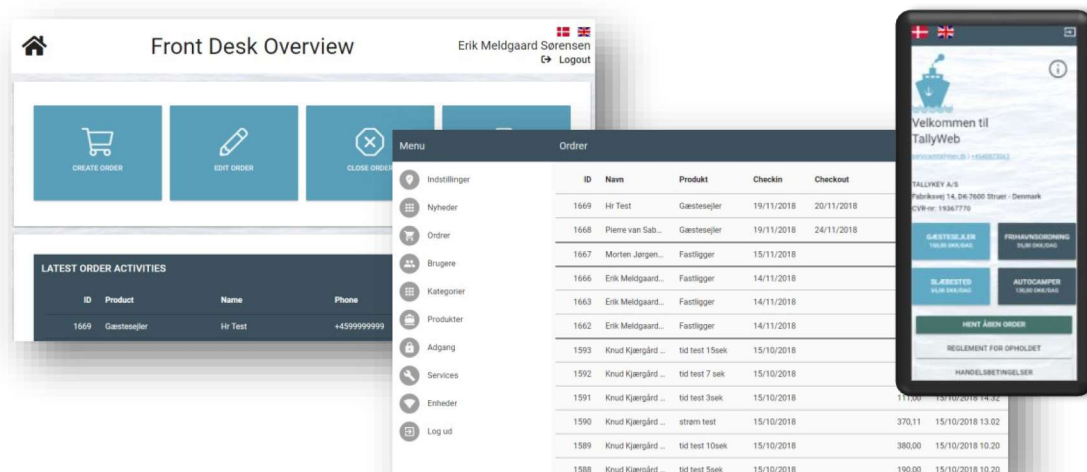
Front Desk Overview

Erik Meldgaard Sørensen
Logout

CREATE ORDER
EDIT ORDER
CLOSE ORDER

LATEST ORDER ACTIVITIES

| ID | Product | Name | Phone |
|---|---|---|---|
| 1669 | Gæstesejler | Hr Test | +4599999999 |

Menu
Indstillinger
Nyheder
Ordrer
Brugere
Kategorier
Produkter
Adgang
Services
Enheder
Log ud

Ordrer

| ID | Navn | Produkt | Checkin | Checkout | | |
|---|---|---|---|---|---|---|
| 1669 | Hr Test | Gæstesejler | 19/11/2018 | 20/11/2018 | | |
| 1668 | Pierre van Sab... | Gæstesejler | 19/11/2018 | 24/11/2018 | | |
| 1667 | Morten Jørgen... | Fastligger | 15/11/2018 | | | |
| 1666 | Erik Meldgaard... | Fastligger | 14/11/2018 | | | |
| 1663 | Erik Meldgaard... | Fastligger | 14/11/2018 | | | |
| 1662 | Erik Meldgaard... | Fastligger | 14/11/2018 | | | |
| 1593 | Knud Kjærgård ... | tid test 15sek | 15/10/2018 | | | |
| 1592 | Knud Kjærgård ... | tid test 7 sek | 15/10/2018 | | | |
| 1591 | Knud Kjærgård ... | tid test 3sek | 15/10/2018 | | 111,00 | 15/10/2018 14.32 |
| 1590 | Knud Kjærgård ... | strøm test | 15/10/2018 | | 370,11 | 15/10/2018 13.02 |
| 1589 | Knud Kjærgård ... | tid test 10sek | 15/10/2018 | | 380,00 | 15/10/2018 10.20 |
| 1588 | Knud Kjærgård ... | tid test 5sek | 15/10/2018 | | 190,00 | 15/10/2018 10.20 |

Velkommen til TallyWeb
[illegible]
TALLYKEY A/S
Fabriksvej 14, DK-7600 Struer - Denmark
CVR-nr: 19367770

GÆSTESEJLER
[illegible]
FRIHAVNSORDNING
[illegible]
SLÆBESTED
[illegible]
AUTOCAMPER
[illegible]
HENT ÅBEN ORDER
REGLEMENT FOR OPHOLDET
HANDELSBETINGELSER